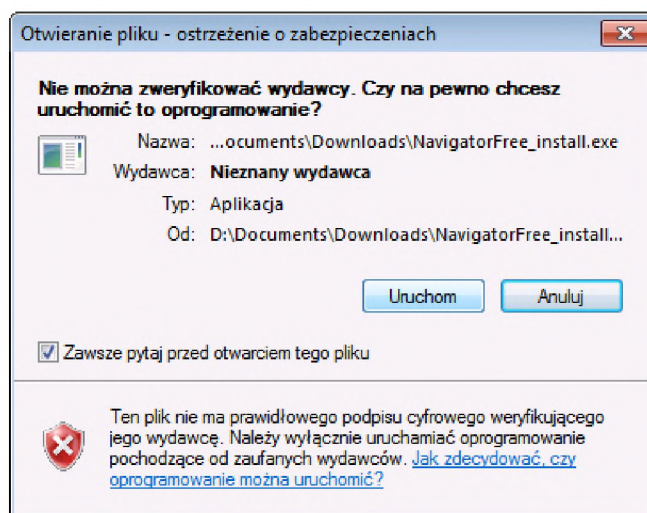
Otwieranie pliku - ostrzeżenie o zabezpieczeniach

Nie można zweryfikować wydawcy. Czy na pewno chcesz uruchomić to oprogramowanie?

Nazwa: ...ocuments\Downloads\NavigatorFree_install.exe
Wydawca: Nieznany wydawca
Typ: Aplikacja
Od: D:\Documents\Downloads\NavigatorFree_install...

Uruchom
Anuluj

Zawsze pytaj przed otwarciem tego pliku

Ten plik nie ma prawidłowego podpisu cyfrowego weryfikującego jego wydawcę. Należy wyłącznie uruchamiać oprogramowanie pochodzące od zaufanych wydawców. Jak zdecydować, czy oprogramowanie można uruchomić?